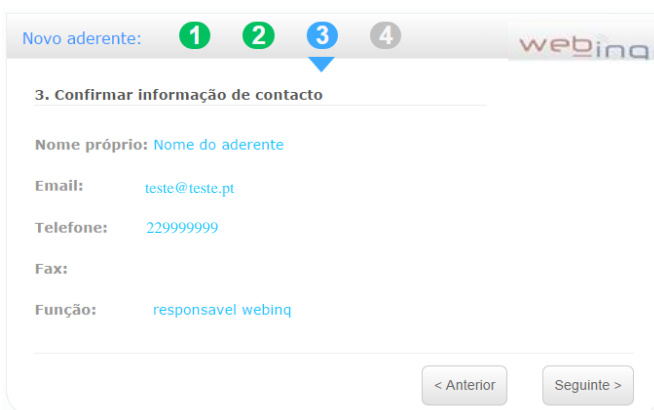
Novo aderente: 1 2 3 4

webinq

3. Confirmar informação de contacto

Nome próprio: Nome do aderente

Email: teste@teste.pt

Telefone: 229999999

Fax:

Função: responsavel webinq

< Anterior

Seguinte >